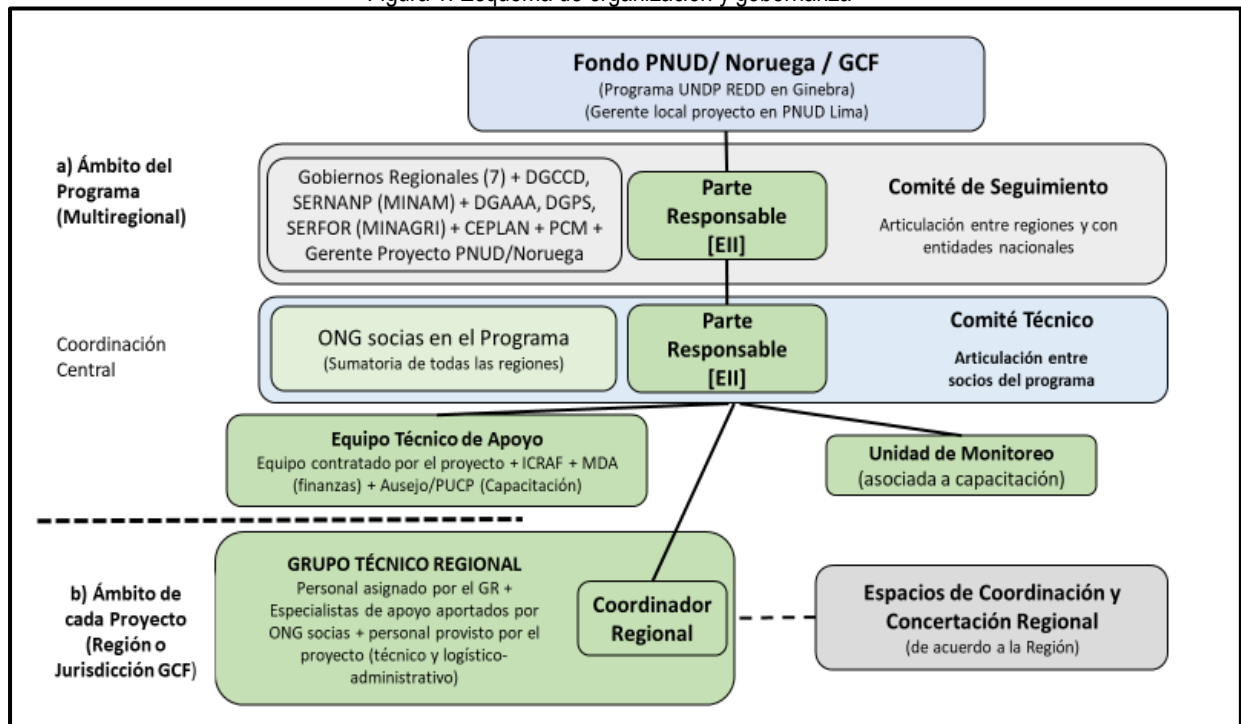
Figura 1. Esquema de organización y gobernanza

Fondo PNUD/ Noruega / GCF
(Programa UNDP REDD en Ginebra)
(Gerente local proyecto en PNUD Lima)

a) Ámbito del Programa (Multiregional)

Gobiernos Regionales (7) + DGCCD, SERNANP (MINAM) + DGAAA, DGPS, SERFOR (MINAGRI) + CEPLAN + PCM + Gerente Proyecto PNUD/Noruega

Parte Responsable [EII]

Comité de Seguimiento
Articulación entre regiones y con entidades nacionales

Coordinación Central

ONG socias en el Programa
(Sumatoria de todas las regiones)

Parte Responsable [EII]

Comité Técnico
Articulación entre socios del programa

Equipo Técnico de Apoyo
Equipo contratado por el proyecto + ICRAF + MDA (finanzas) + Ausejo/PUCP (Capacitación)

Unidad de Monitoreo
(asociada a capacitación)

b) Ámbito de cada Proyecto (Región o Jurisdicción GCF)

GRUPO TÉCNICO REGIONAL
Personal asignado por el GR + Especialistas de apoyo aportados por ONG socias + personal provisto por el proyecto (técnico y logístico-administrativo)

Coordinador Regional

Espacios de Coordinación y Concertación Regional
(de acuerdo a la Región)